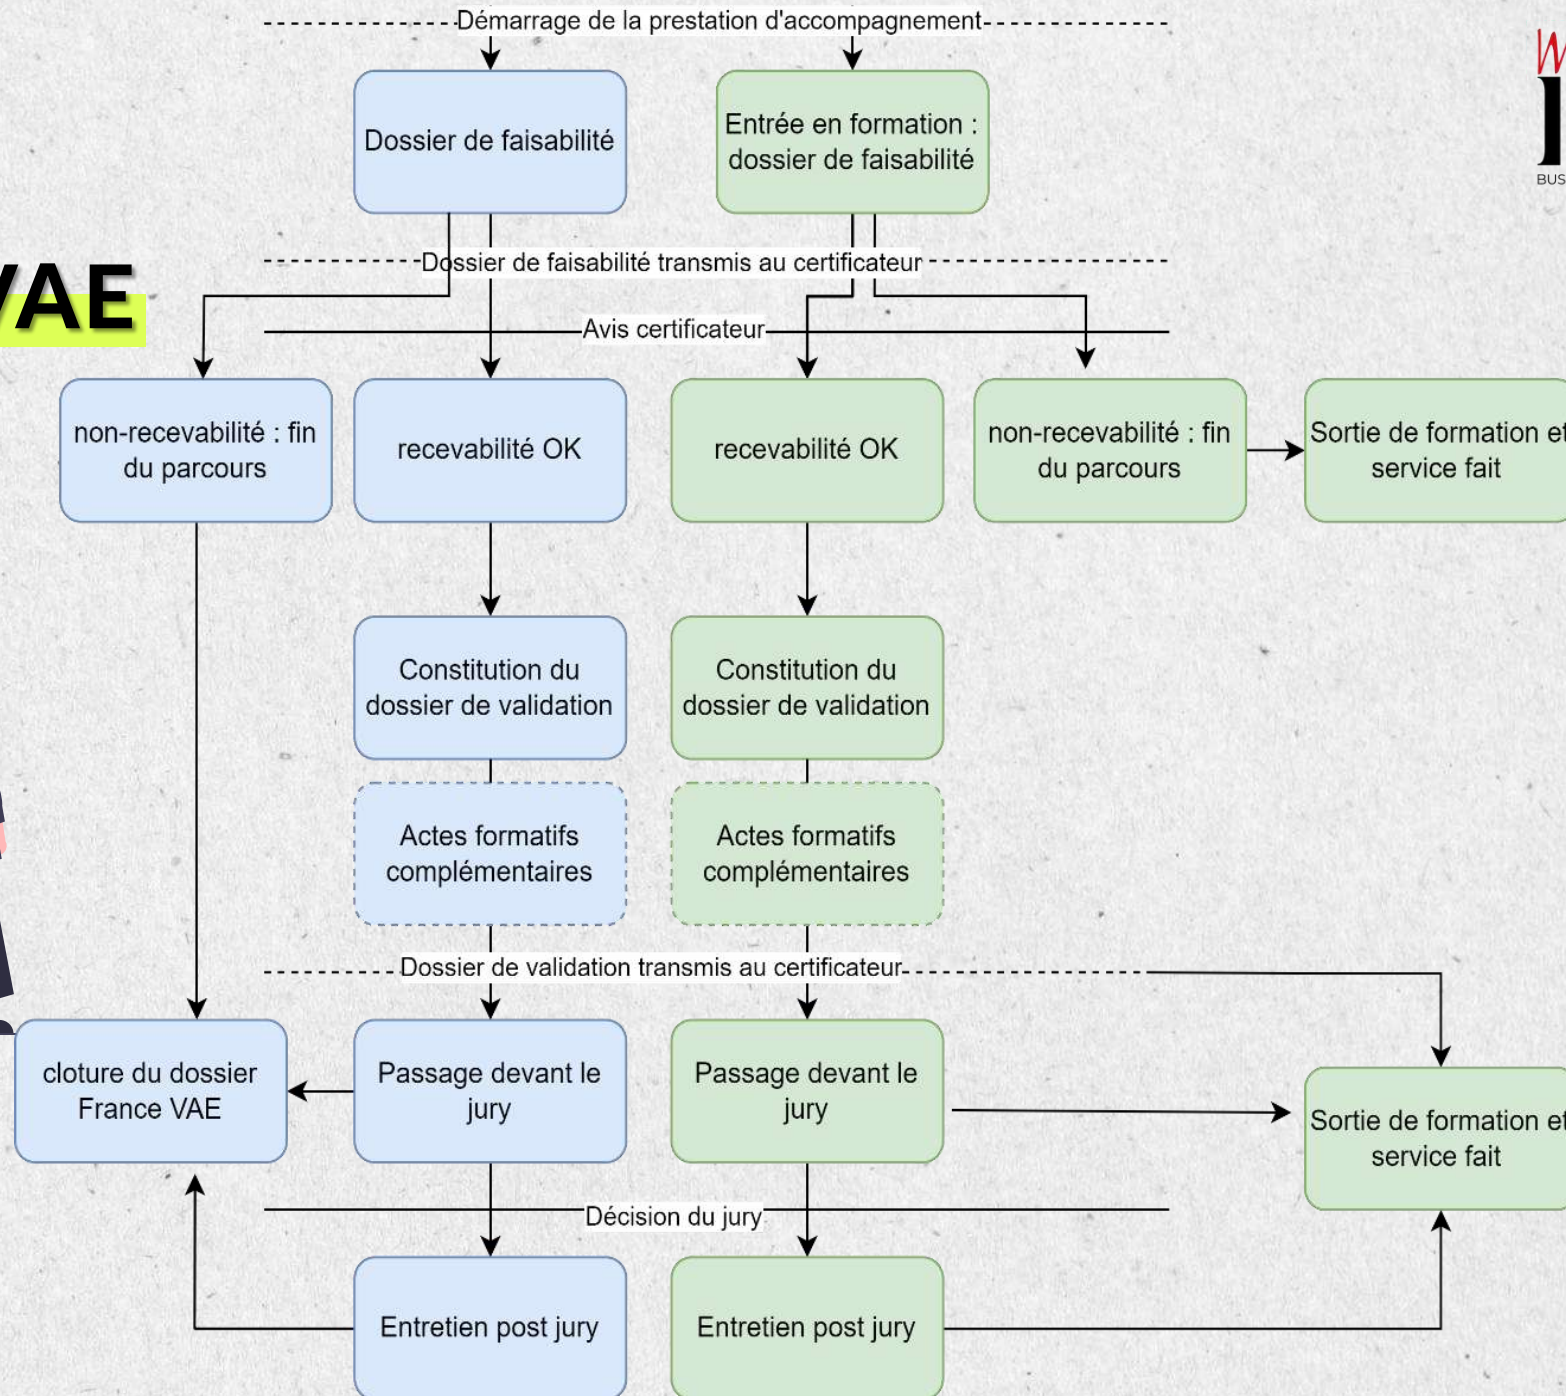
Démarrage de la prestation d'accompagnement

Dossier de faisabilité

Entrée en formation : dossier de faisabilité

W
I
BUS

VAE

Dossier de faisabilité transmis au certificateur

Avis certificateur

non-recevabilité : fin du parcours

recevabilité OK

recevabilité OK

non-recevabilité : fin du parcours

Sortie de formation et service fait

Constitution du dossier de validation

Constitution du dossier de validation

Actes formatifs complémentaires

Actes formatifs complémentaires

Dossier de validation transmis au certificateur

cloture du dossier France VAE

Passage devant le jury

Passage devant le jury

Sortie de formation et service fait

Décision du jury

Entretien post jury

Entretien post jury